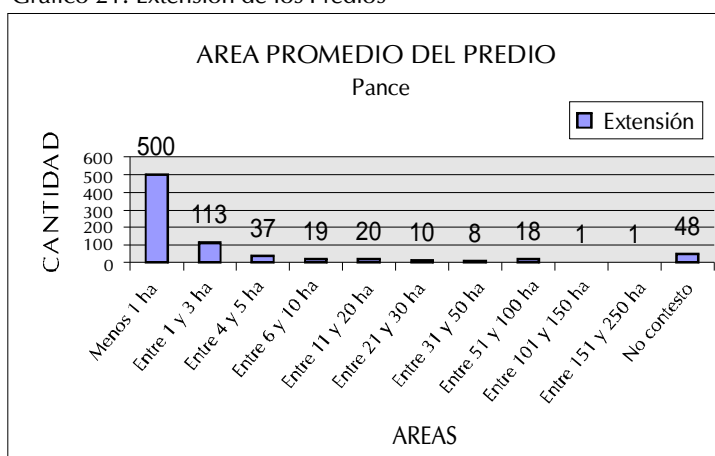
Gráfico 21. Extensión de los Predios

AREA PROMEDIO DEL PREDIO
Pance

Extensión

CANTIDAD

600
500
400
300
200
100
0

500
113
37
19
20
10
8
18
1
1
48

Menos 1 ha
Entre 1 y 3 ha
Entre 4 y 5 ha
Entre 6 y 10 ha
Entre 11 y 20 ha
Entre 21 y 30 ha
Entre 31 y 50 ha
Entre 51 y 100 ha
Entre 101 y 150 ha
Entre 151 y 250 ha
No contesto

AREAS